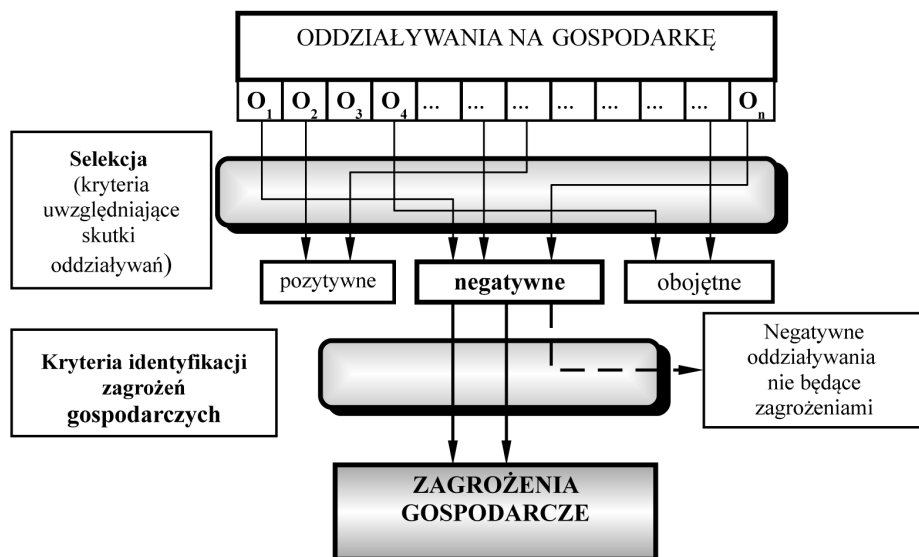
ODDZIAŁYWANIA NA GOSPODARKĘ

$O_1$ $O_2$ $O_3$ $O_4$ ... ... ... ... ... ... ... $O_n$

**Selekcja** (kryteria uwzględniające skutki oddziaływań)

pozytywne

**negatywne**

obojętne

**Kryteria identyfikacji zagrożeń gospodarczych**

Negatywne oddziaływania nie będące zagrożeniami

**ZAGROŻENIA GOSPODARCZE**